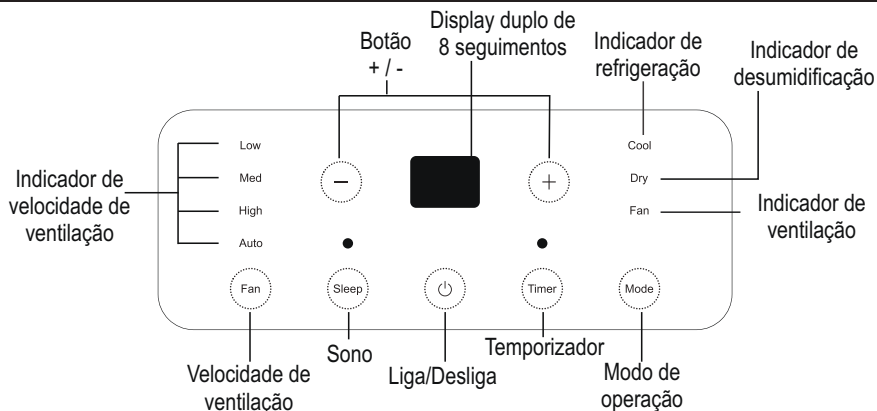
Botão + / -

Display duplo de 8 seguimentos

Indicador de refrigeração

Indicador de desumidificação

Indicador de velocidade de ventilação

Low
Med
High
Auto

Cool
Dry
Fan

Indicador de ventilação

Fan
Sleep
Timer
Mode

Velocidade de ventilação

Sono

Liga/Desliga

Temporizador

Modo de operação